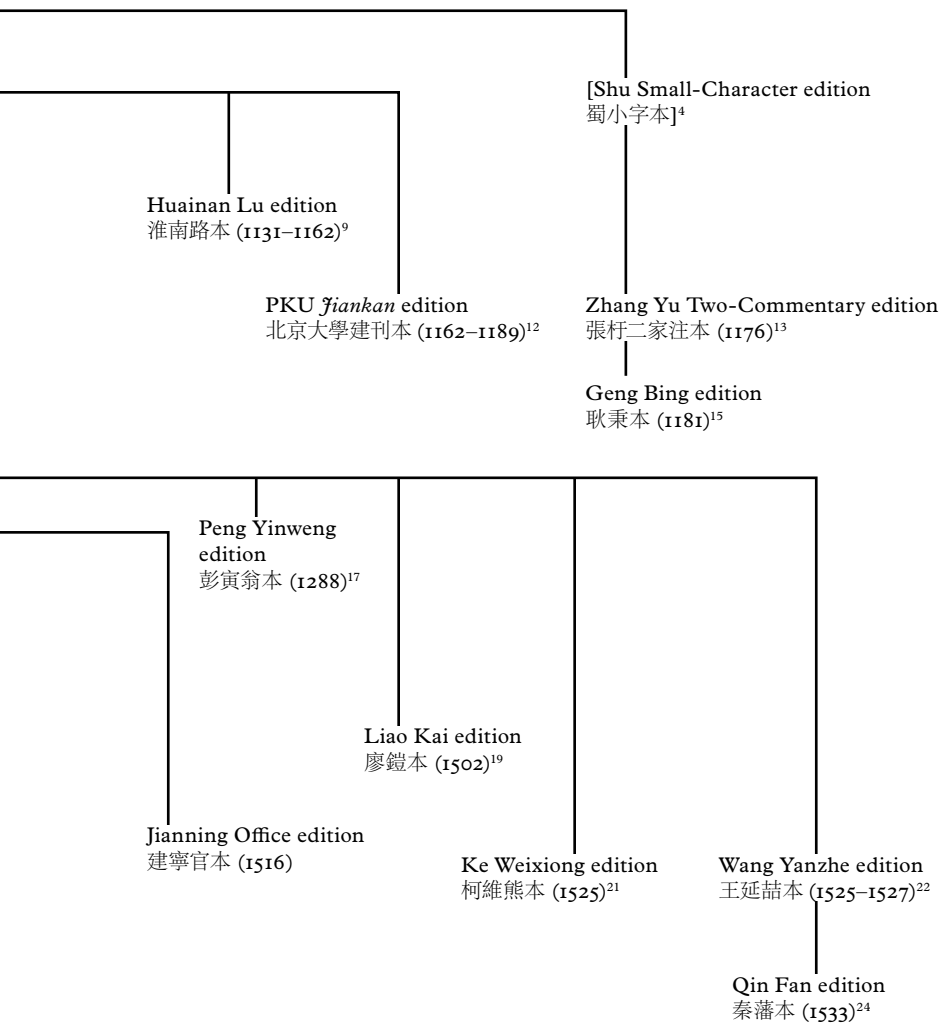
[Shu Small-Character edition
蜀小字本]$^{4}$

Huainan Lu edition
淮南路本 (1131–1162)$^{9}$

PKU *Jiankan* edition
北京大學建刊本 (1162–1189)$^{12}$

Zhang Yu Two-Commentary edition
張杅二家注本 (1176)$^{13}$

Geng Bing edition
耿秉本 (1181)$^{15}$

Peng Yinweng edition
彭寅翁本 (1288)$^{17}$

Liao Kai edition
廖鎧本 (1502)$^{19}$

Jianning Office edition
建寧官本 (1516)

Ke Weixiong edition
柯維熊本 (1525)$^{21}$

Wang Yanzhe edition
王延喆本 (1525–1527)$^{22}$

Qin Fan edition
秦藩本 (1533)$^{24}$